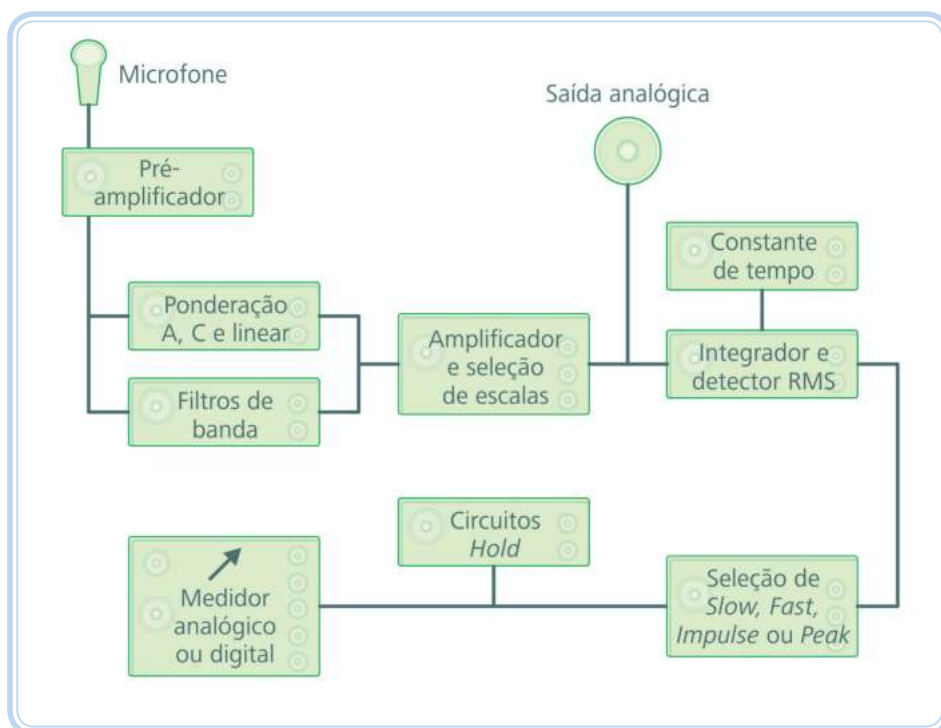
Microfone

Saída analógica

Pré-amplificador

Constante de tempo

Ponderação A, C e linear

Amplificador e seleção de escalas

Integrador e detector RMS

Filtros de banda

Circuitos *Hold*

Medidor analógico ou digital

Seleção de *Slow*, *Fast*, *Impulse* ou *Peak*